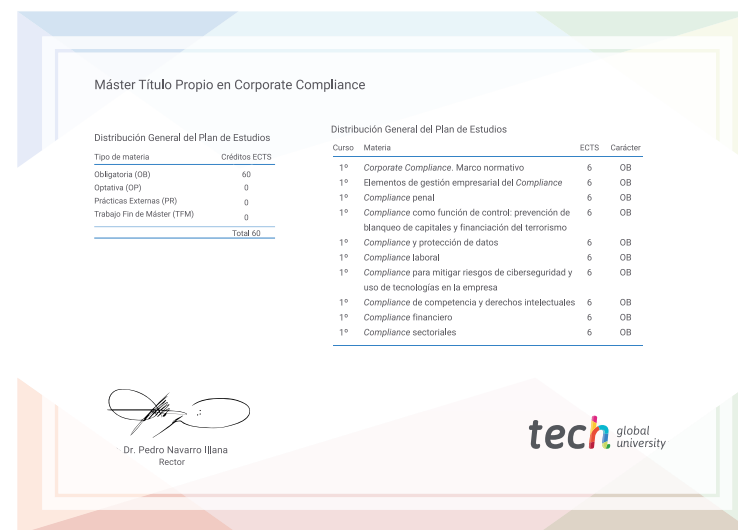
Máster Título Propio en Corporate Compliance

Distribución General del Plan de Estudios

| Tipo de materia | Créditos ECTS |
|---|---|
| Obligatoria (OB) | 60 |
| Optativa (OP) | 0 |
| Prácticas Externas (PR) | 0 |
| Trabajo Fin de Máster (TFM) | 0 |
| | Total 60 |

Distribución General del Plan de Estudios

| Curso | Materia | ECTS | Carácter |
|---|---|---|---|
| 1º | Corporate Compliance. Marco normativo | 6 | OB |
| 1º | Elementos de gestión empresarial del Compliance | 6 | OB |
| 1º | Compliance penal | 6 | OB |
| 1º | Compliance como función de control: prevención de blanqueo de capitales y financiación del terrorismo | 6 | OB |
| 1º | Compliance y protección de datos | 6 | OB |
| 1º | Compliance laboral | 6 | OB |
| 1º | Compliance para mitigar riesgos de ciberseguridad y uso de tecnologías en la empresa | 6 | OB |
| 1º | Compliance de competencia y derechos intelectuales | 6 | OB |
| 1º | Compliance financiero | 6 | OB |
| 1º | Compliance sectoriales | 6 | OB |

Dr. Pedro Navarro Illana
Rector

tech global university